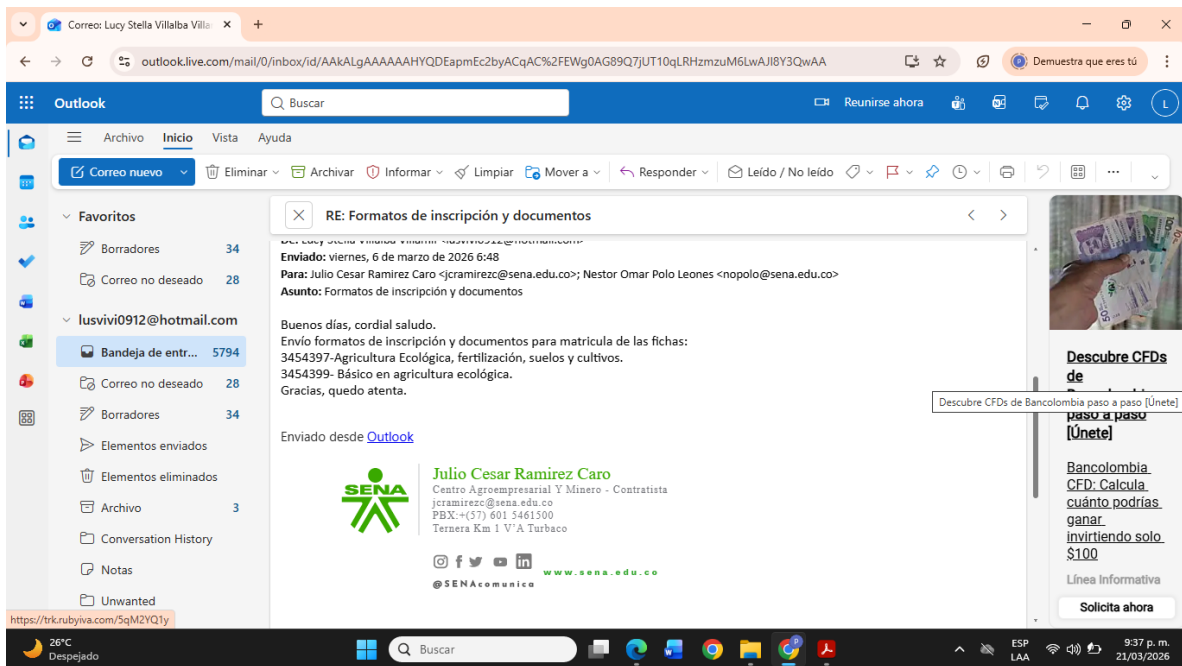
Correo: Lucy Stella Villalba Villa ×
+

outlook.live.com/mail/0/inbox/id/AAkALgAAAAAAHYQDEapmEc2byACqAC%2FEWg0AG89Q7jUT10qLRHzmzuM6LwAJI8Y3QwAA

Demuestra que eres tú

Outlook
Buscar
Reunirse ahora
L

Archivo Inicio Vista Ayuda

Correo nuevo
Eliminar
Archivar
Informar
Limpiar
Mover a
Responder
Leído / No leído
...

Favoritos
Borradores 34
Correo no deseado 28
lusvivi0912@hotmail.com
Bandeja de entr... 5794
Correo no deseado 28
Borradores 34
Elementos enviados
Elementos eliminados
Archivo 3
Conversation History
Notas
Unwanted

RE: Formatos de inscripción y documentos

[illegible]
**Enviado:** viernes, 6 de marzo de 2026 6:48
**Para:** Julio Cesar Ramirez Caro <jcramirezc@sena.edu.co>; Nestor Omar Polo Leones <nopolo@sena.edu.co>
**Asunto:** Formatos de inscripción y documentos

Buenos días, cordial saludo.
Envío formatos de inscripción y documentos para matricula de las fichas:
3454397-Agricultura Ecológica, fertilización, suelos y cultivos.
3454399- Básico en agricultura ecológica.
Gracias, quedo atenta.

Enviado desde Outlook

SENA
Julio Cesar Ramirez Caro
Centro Agroempresarial Y Minero - Contratista
jcramirezc@sena.edu.co
PBX:+(57) 601 5461500
Ternera Km 1 V'A Turbaco

www.sena.edu.co
@SENAcomunica

Descubre CFDs de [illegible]
Descubre CFDs de Bancolombia paso a paso [Únete]
paso a paso [Únete]

Bancolombia CFD: Calcula cuánto podrías ganar invirtiendo solo $100
Línea Informativa
Solicita ahora

https://trk.rubyiva.com/5qM2YQ1y

26°C
Despejado
Buscar
ESP
LAA
9:37 p. m.
21/03/2026